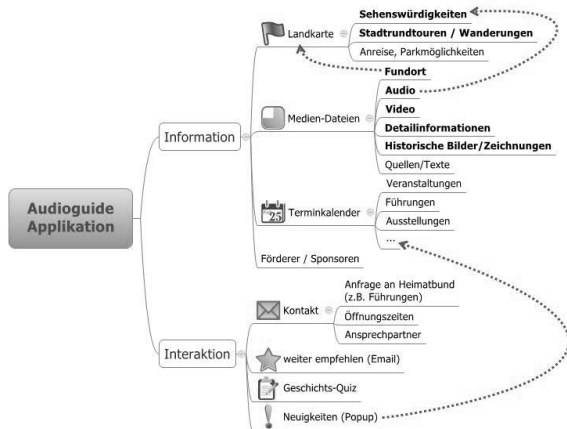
Audioguide Applikation

Information

Landkarte

Sehenswürdigkeiten

Stadtrundtouren / Wanderungen

Anreise, Parkmöglichkeiten

Medien-Dateien

Fundort

Audio

Video

Detailinformationen

Historische Bilder/Zeichnungen

Quellen/Texte

25

Terminkalender

Veranstaltungen

Führungen

Ausstellungen

...

Förderer / Sponsoren

Interaktion

Kontakt

Anfrage an Heimatbund (z.B. Führungen)

Öffnungszeiten

Ansprechpartner

weiter empfehlen (Email)

Geschichts-Quiz

Neuigkeiten (Popup)